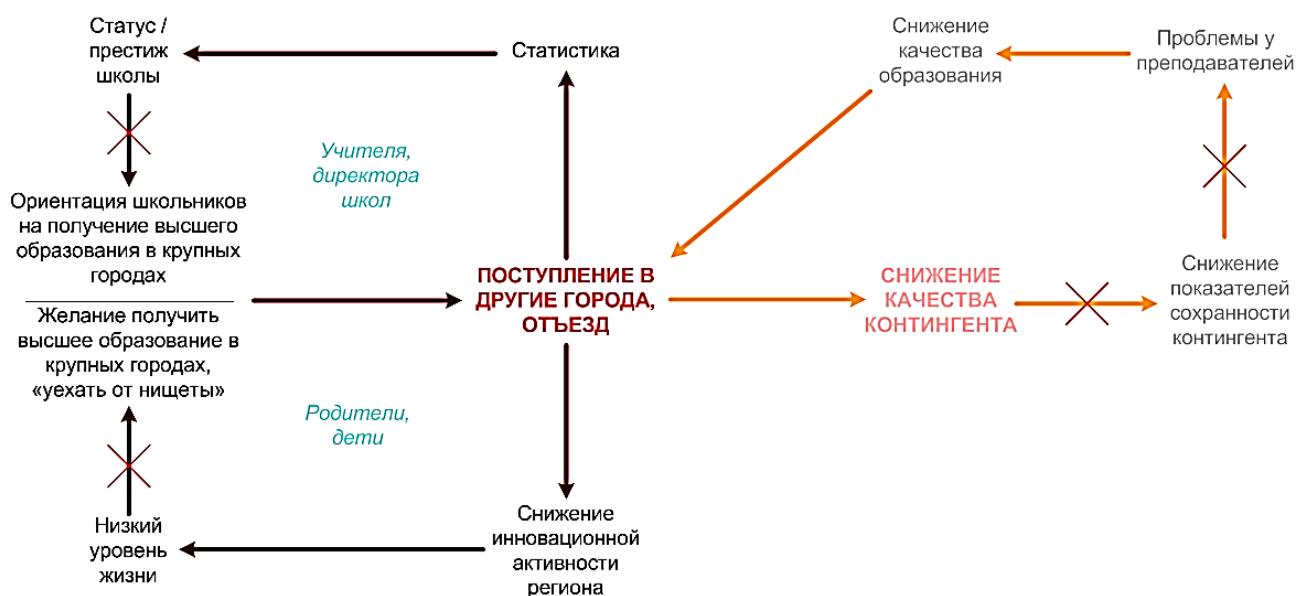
Статус / престиж школы

Статистика

Снижение качества образования

Проблемы у преподавателей

Учителя, директора школ

Ориентация школьников на получение высшего образования в крупных городах

Желание получить высшее образование в крупных городах, «уехать от нищеты»

ПОСТУПЛЕНИЕ В ДРУГИЕ ГОРОДА, ОТЪЕЗД

СНИЖЕНИЕ КАЧЕСТВА КОНТИНГЕНТА

Снижение показателей сохранности контингента

Родители, дети

Низкий уровень жизни

Снижение инновационной активности региона